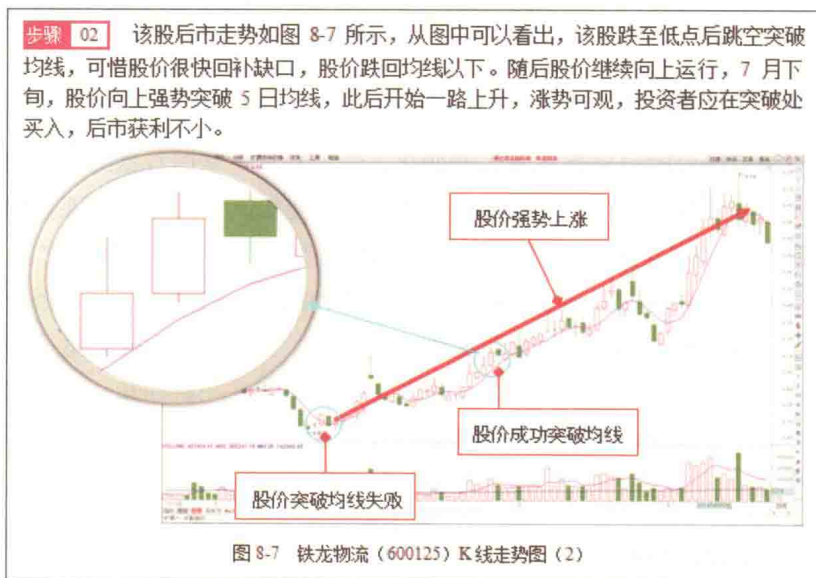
步骤 02 该股后市走势如图 8-7 所示，从图中可以看出，该股跌至低点后跳空突破均线，可惜股价很快回补缺口，股价跌回均线以下。随后股价继续向上运行，7 月下旬，股价向上强势突破 5 日均线，此后开始一路上升，涨势可观，投资者应在突破处买入，后市获利不小。

股价强势上涨

股价成功突破均线

股价突破均线失败

图 8-7 铁龙物流（600125）K 线走势图（2）